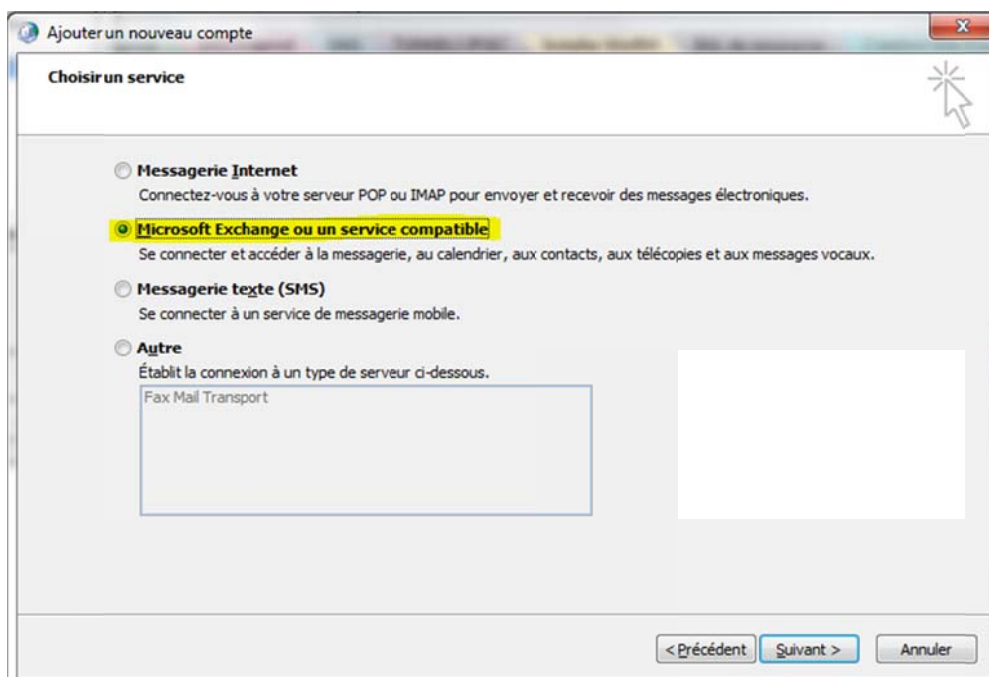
Ajouter un nouveau compte

Choisir un service

Messagerie Internet
Connectez-vous à votre serveur POP ou IMAP pour envoyer et recevoir des messages électroniques.

Microsoft Exchange ou un service compatible
Se connecter et accéder à la messagerie, au calendrier, aux contacts, aux télécopies et aux messages vocaux.

Messagerie texte (SMS)
Se connecter à un service de messagerie mobile.

Autre
Établit la connexion à un type de serveur ci-dessous.

Fax Mail Transport

< Précédent
Suivant >
Annuler